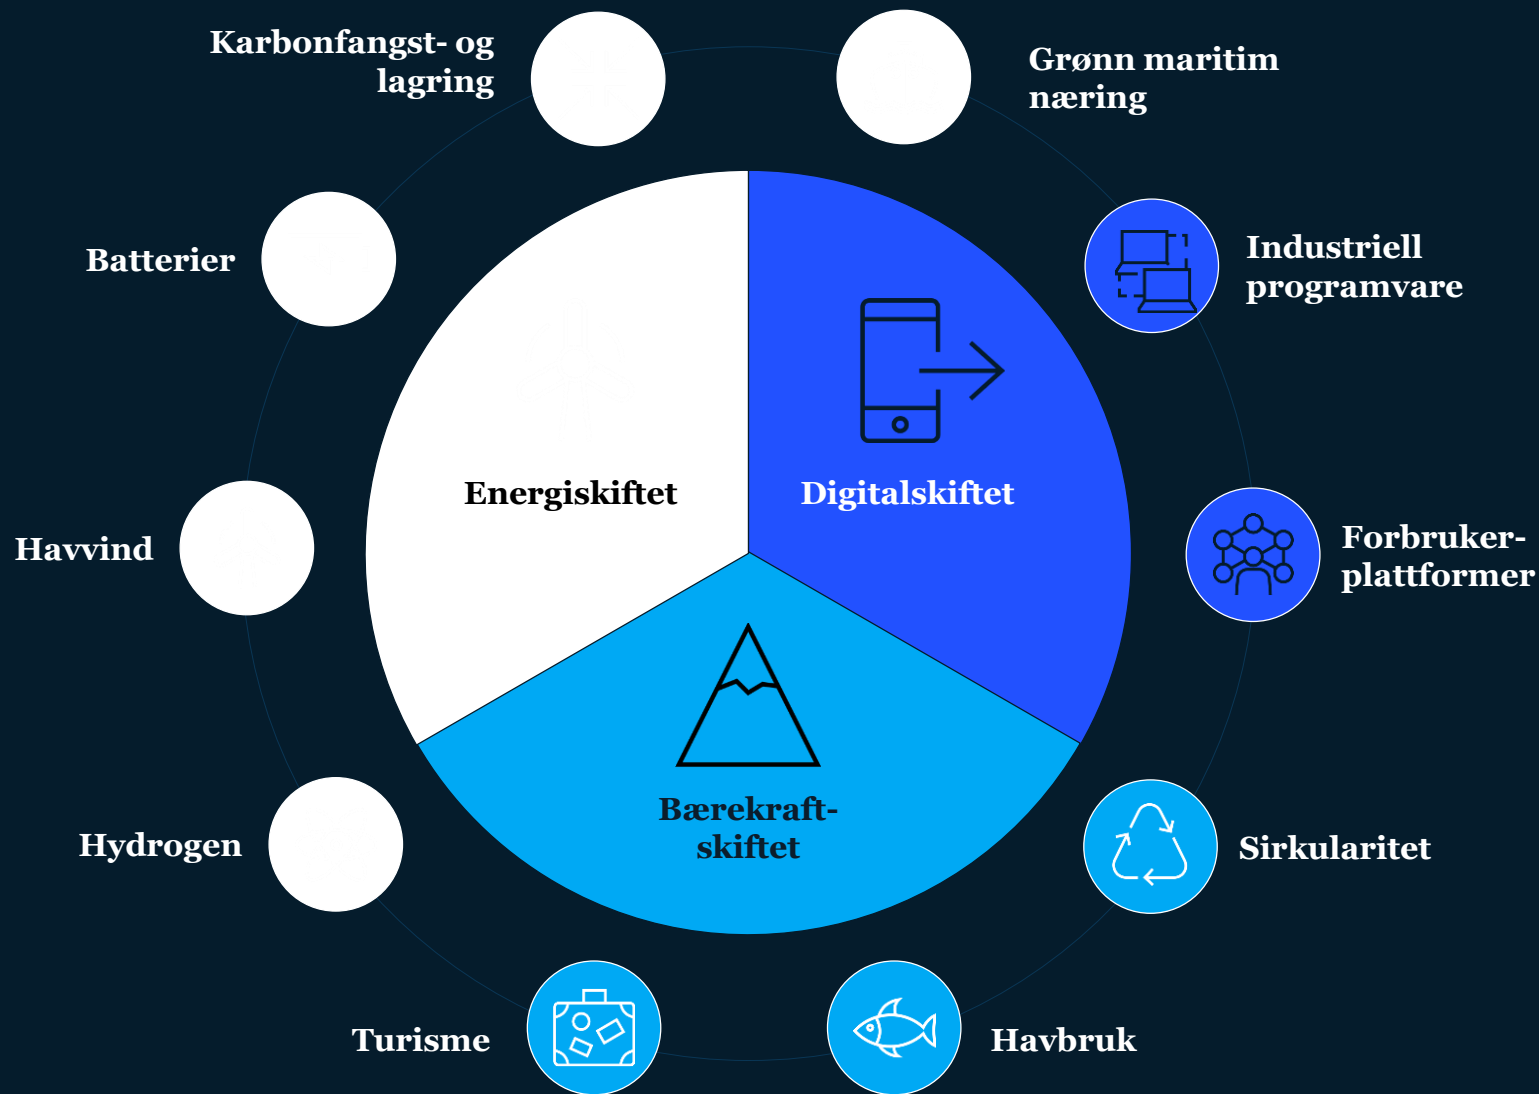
Karbonfangst- og lagring

Grønn maritim næring

Batterier

Industriell programvare

Havvind

Energiskiftet

Digitalskiftet

Forbruker-plattformer

Bærekraft-skiftet

Hydrogen

Sirkularitet

Turisme

Havbruk